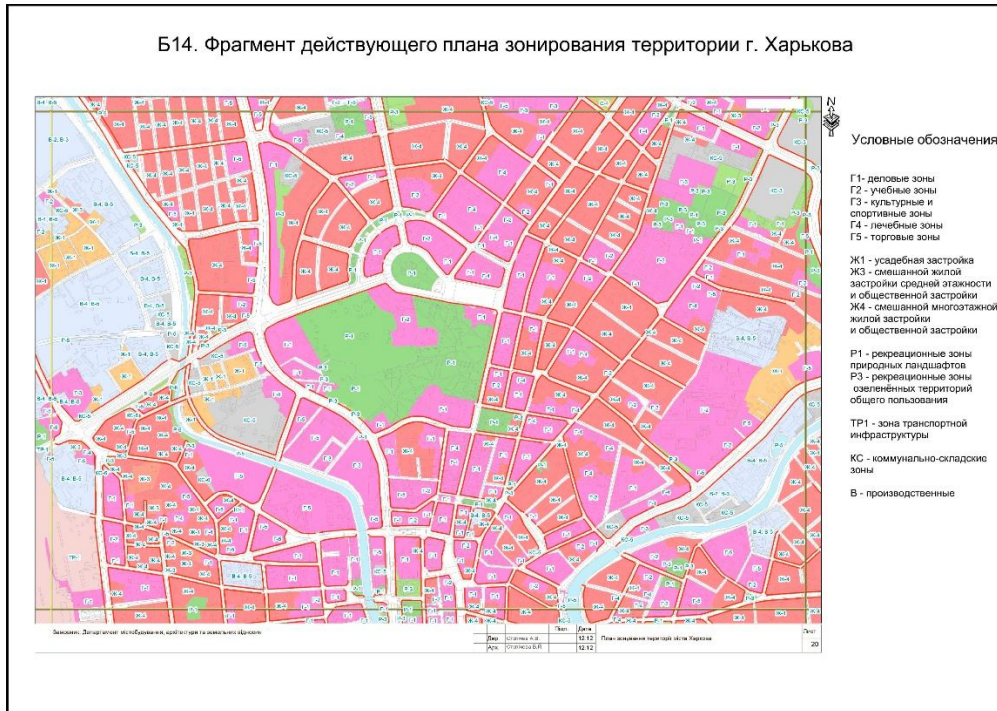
Б14. Фрагмент действующего плана зонирования территории г. Харькова

Условные обозначения

Г1- деловые зоны
Г2 - учебные зоны
Г3 - культурные и спортивные зоны
Г4 - лечебные зоны
Г5 - торговые зоны

Ж1 - усадебная застройка
Ж3 - смешанной жилой застройки средней этажности и общественной застройки
Ж4 - смешанной многоэтажной жилой застройки и общественной застройки

Р1 - рекреационные зоны природных ландшафтов
Р3 - рекреационные зоны озеленённых территорий общего пользования

ТР1 - зона транспортной инфраструктуры

КС - коммунально-складские зоны

В - производственные

Замовник: Департамент містобудування, архітектури та земельних відносин

| Дир. | Стогнеев А.В. | 12.12 | План зонування території міста Харкова | Лист |
|---|---|---|---|---|
| Арх. | Стогнеев Б.Л. | 12.12 | | 20 |